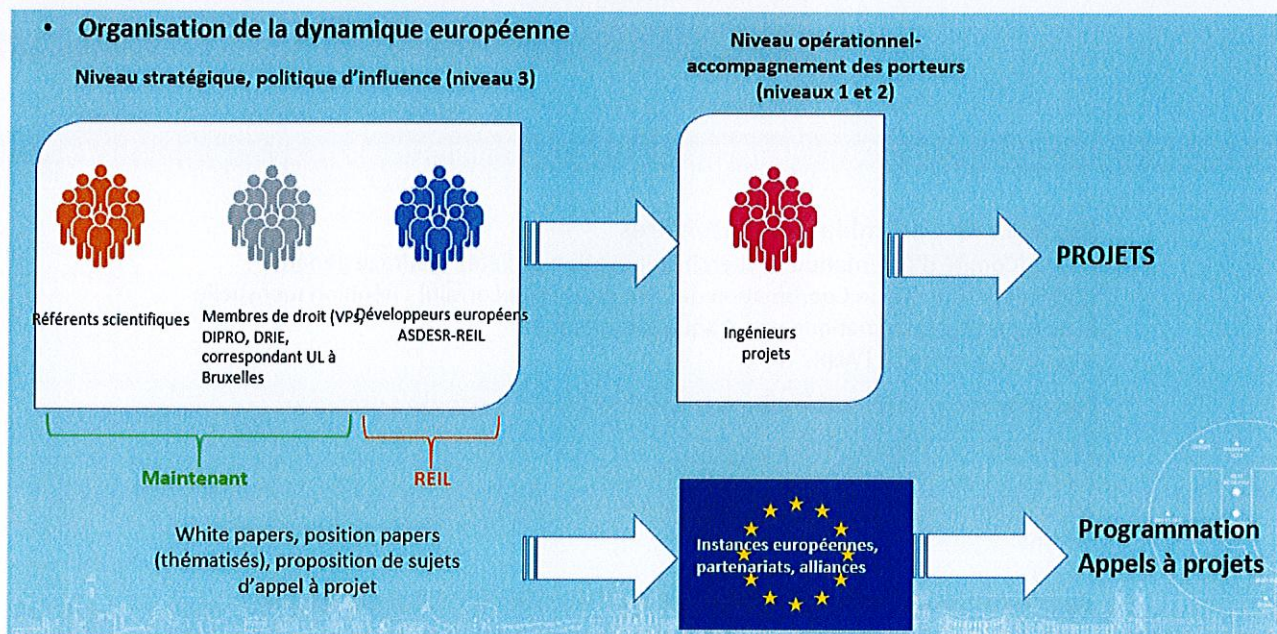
• Organisation de la dynamique européenne

Niveau stratégique, politique d'influence (niveau 3)

Niveau opérationnel-accompagnement des porteurs (niveaux 1 et 2)

Référents scientifiques

Membres de droit (VPs) DIPRO, DRIE, correspondant UL à Bruxelles

Développeurs européens ASDESR-REIL

Ingénieurs projets

PROJETS

Maintenant

REIL

White papers, position papers (thématisés), proposition de sujets d'appel à projet

Instances européennes, partenariats, alliances

Programmation Appels à projets